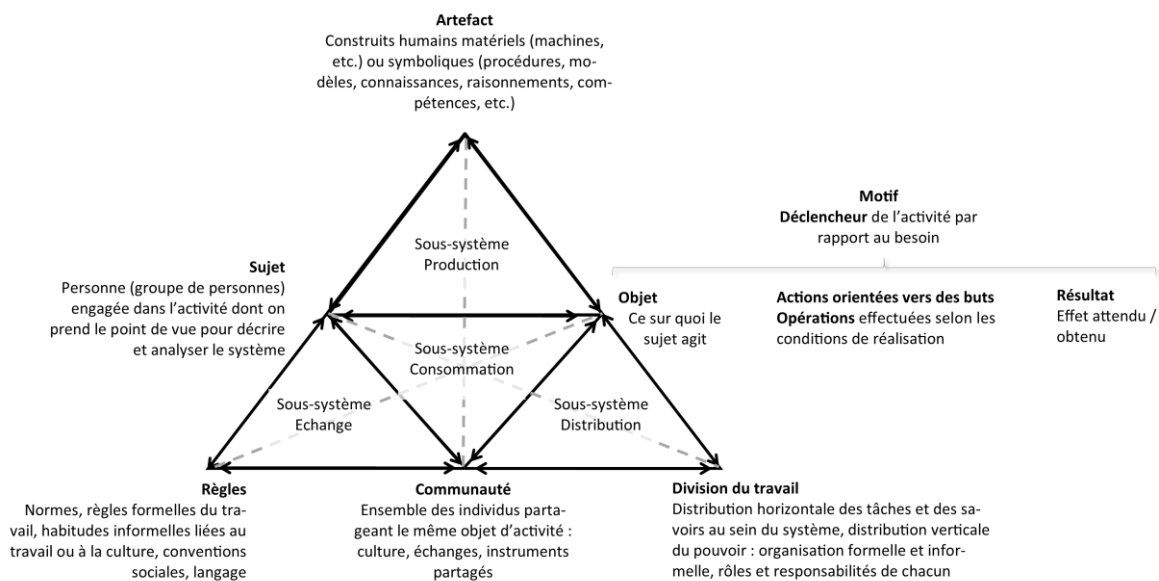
**Artefact**
Construits humains matériels (machines, etc.) ou symboliques (procédures, modèles, connaissances, raisonnements, compétences, etc.)

**Motif**
**Déclencheur** de l'activité par rapport au besoin

Sous-système Production

**Sujet**
Personne (groupe de personnes) engagée dans l'activité dont on prend le point de vue pour décrire et analyser le système

**Objet**
Ce sur quoi le sujet agit

**Actions orientées vers des buts**
**Opérations** effectuées selon les conditions de réalisation

**Résultat**
Effet attendu / obtenu

Sous-système Consommation

Sous-système Echange

Sous-système Distribution

**Règles**
Normes, règles formelles du travail, habitudes informelles liées au travail ou à la culture, conventions sociales, langage

**Communauté**
Ensemble des individus partageant le même objet d'activité : culture, échanges, instruments partagés

**Division du travail**
Distribution horizontale des tâches et des savoirs au sein du système, distribution verticale du pouvoir : organisation formelle et informelle, rôles et responsabilités de chacun